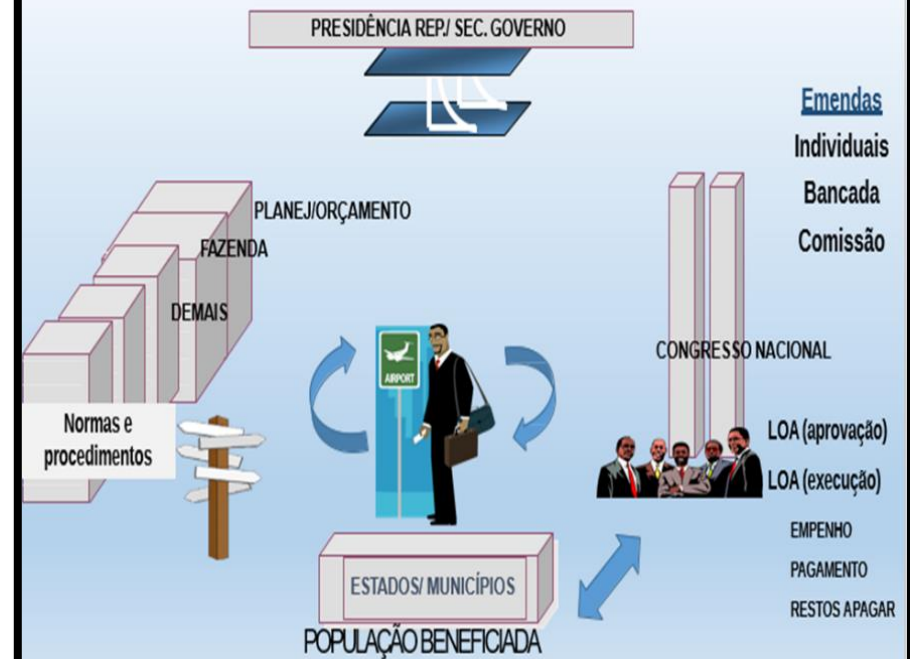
PRESIDÊNCIA REP./ SEC. GOVERNO

Emendas
Individuais
Bancada
Comissão

PLANEJ/ORÇAMENTO

FAZENDA

DEMAIS

AIRPORT

CONGRESSO NACIONAL

Normas e procedimentos

LOA (aprovação)

LOA (execução)

EMPENHO

PAGAMENTO

RESTOS APAGAR

ESTADOS/ MUNICÍPIOS

POPULAÇÃO BENEFICIADA